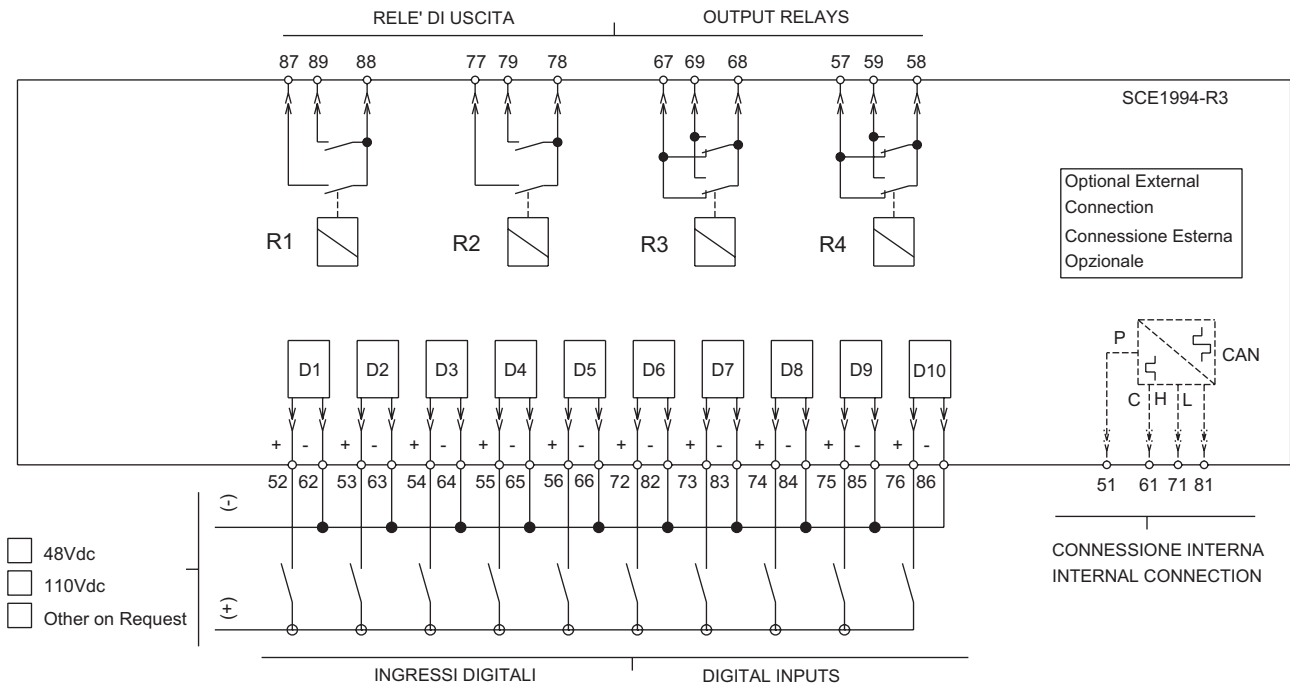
RELE' DI USCITA

OUTPUT RELAYS

87 89 88 77 79 78 67 69 68 57 59 58

SCE1994-R3

R1 R2 R3 R4

Optional External Connection
Connessione Esterna Opzionale

P

CAN

C H L

D1 D2 D3 D4 D5 D6 D7 D8 D9 D10

+ - + - + - + - + - + - + - + - + - + -

52 62 53 63 54 64 55 65 56 66 72 82 73 83 74 84 75 85 76 86

51 61 71 81

(-)

(+)

48Vdc

110Vdc

Other on Request

CONNESSIONE INTERNA
INTERNAL CONNECTION

INGRESSI DIGITALI

DIGITAL INPUTS